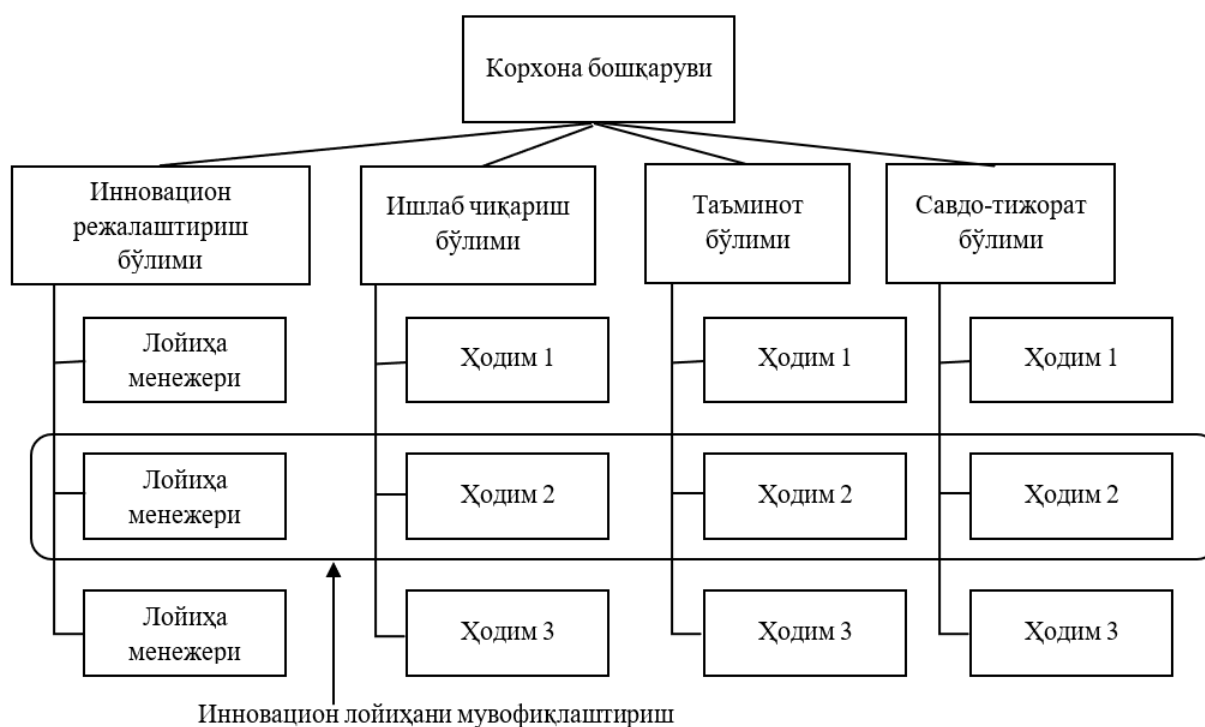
Корхона бошқаруви

Инновацион режалаштириш бўлими

Ишлаб чиқариш бўлими

Таъминот бўлими

Савдо-тижорат бўлими

Лойиҳа менежери

Ходим 1

Ходим 1

Ходим 1

Лойиҳа менежери

Ходим 2

Ходим 2

Ходим 2

Лойиҳа менежери

Ходим 3

Ходим 3

Ходим 3

Инновацион лойиҳани мувофиқлаштириш